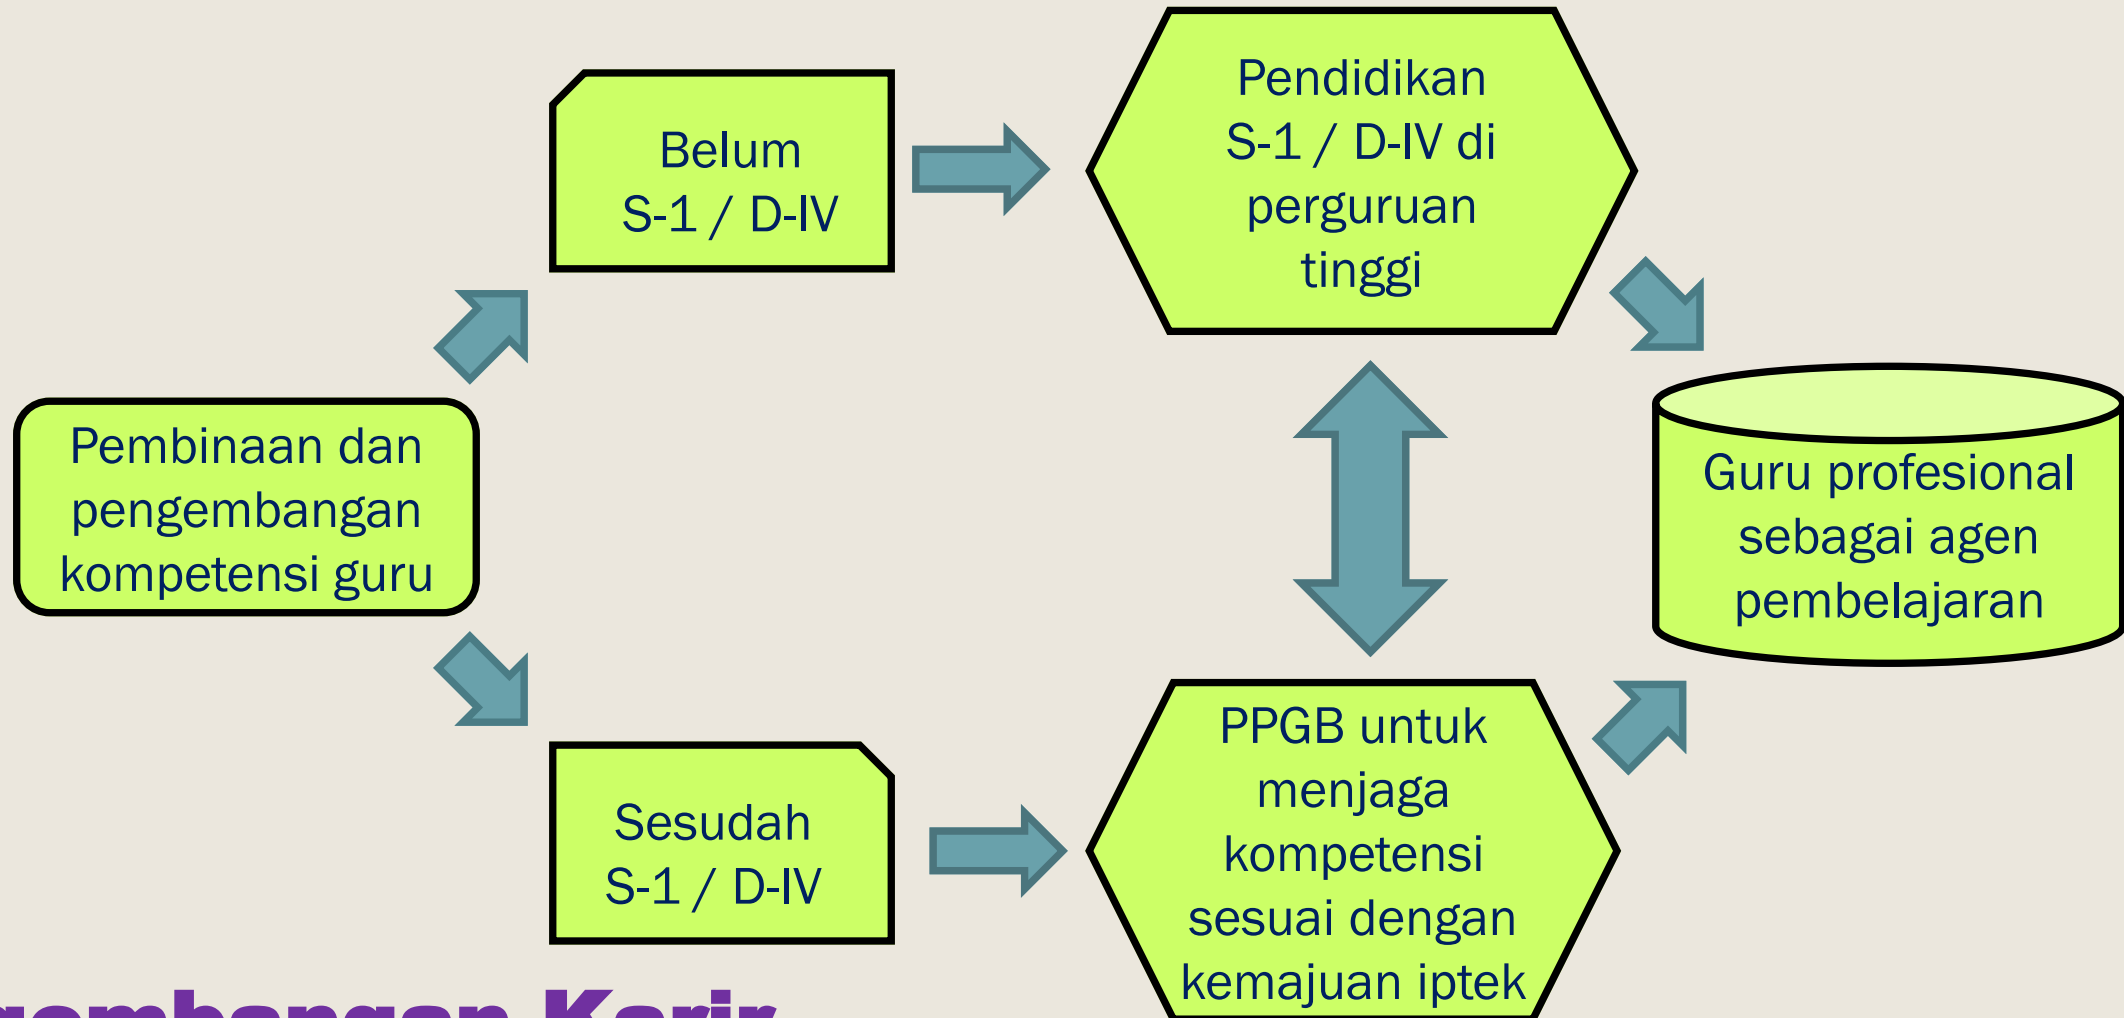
Pembinaan dan pengembangan kompetensi guru

Belum S-1 / D-IV

Sesudah S-1 / D-IV

Pendidikan S-1 / D-IV di perguruan tinggi

PPGB untuk menjaga kompetensi sesuai dengan kemajuan iptek

Guru profesional sebagai agen pembelajaran

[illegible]embangan Karir